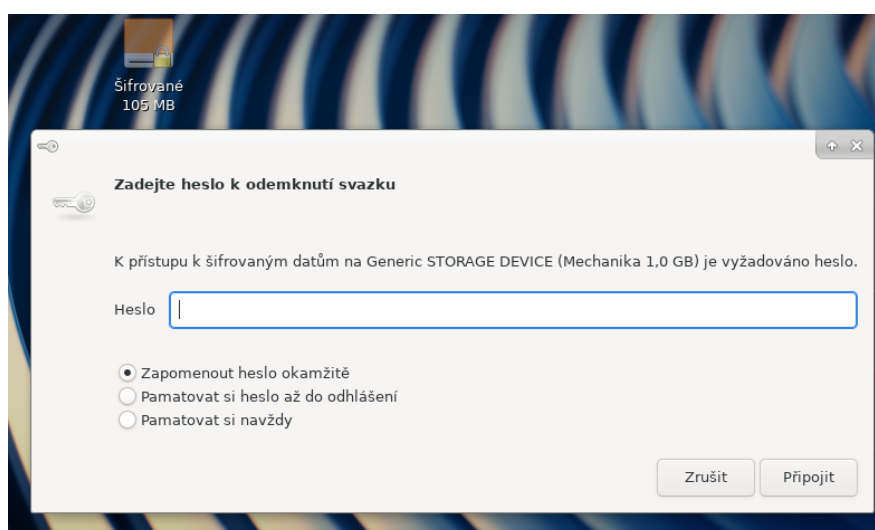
Šifrované
105 MB

Zadejte heslo k odemknutí svazku

K přístupu k šifrovaným datům na Generic STORAGE DEVICE (Mechanika 1,0 GB) je vyžadováno heslo.

Heslo

Zapomenout heslo okamžitě
Pamatovat si heslo až do odhlášení
Pamatovat si navždy

Zrušit
Připojit